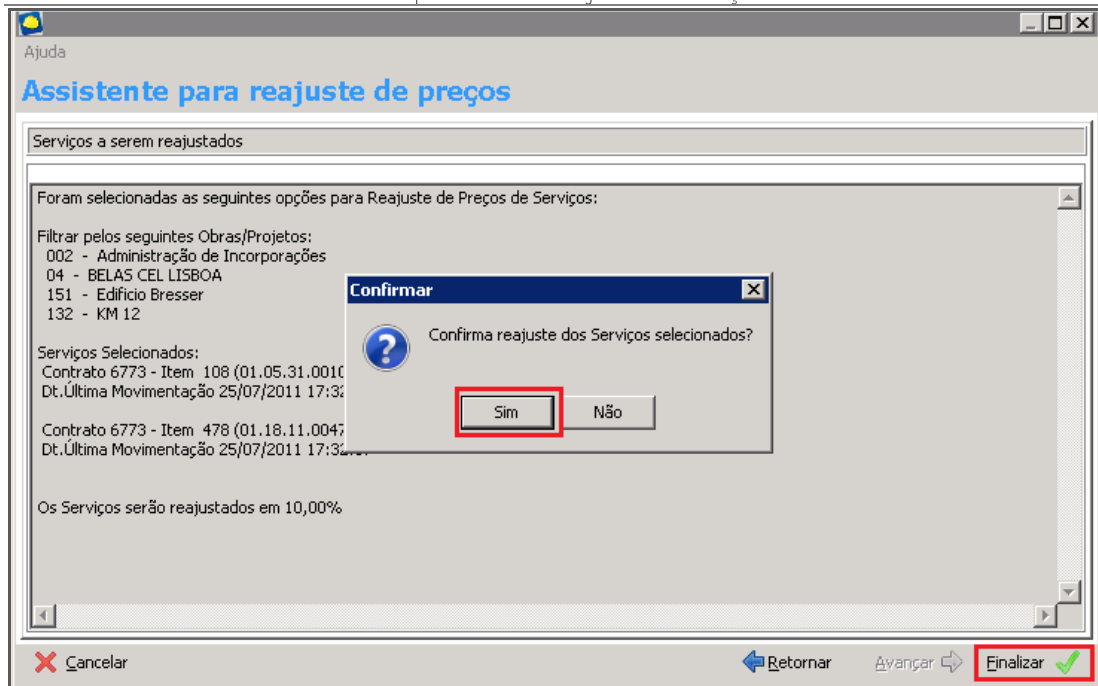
Ajuda

Assistente para reajuste de preços

Serviços a serem reajustados

Foram selecionadas as seguintes opções para Reajuste de Preços de Serviços:

Filtrar pelos seguintes Obras/Projetos:
002 - Administração de Incorporações
04 - BELAS CEL LISBOA
151 - Edificio Bresser
132 - KM 12

Serviços Selecionados:
Contrato 6773 - Item 108 (01.05.31.0010 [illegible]
Dt.Última Movimentação 25/07/2011 17:3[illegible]

Contrato 6773 - Item 478 (01.18.11.0047 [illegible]
Dt.Última Movimentação 25/07/2011 17:3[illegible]

Os Serviços serão reajustados em 10,00%

Confirmar

Confirma reajuste dos Serviços selecionados?

Sim Não

Cancelar Retornar Avançar Finalizar